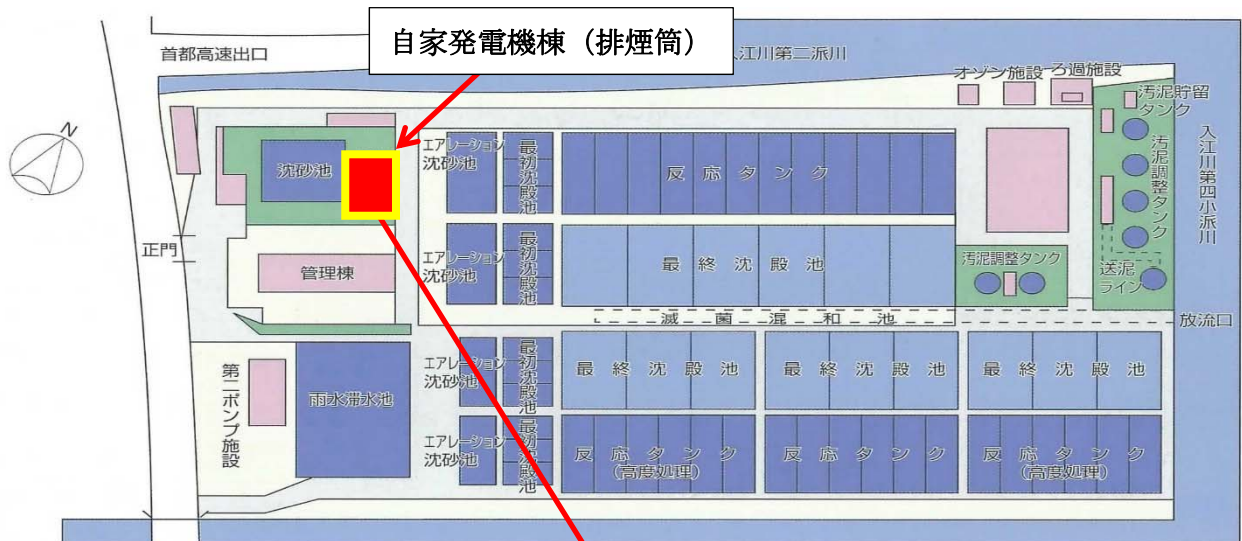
自家発電機棟（排煙筒）

首都高速出口

入江川第二派川

オゾン施設

ろ過施設

汚泥貯留タンク

入江川第四小派川

汚泥調整タンク

N

沈砂池

エアレーション沈砂池

最初沈殿池

反応タンク

正門

管理棟

エアレーション沈砂池

最初沈殿池

最終沈殿池

汚泥調整タンク

送泥ライン

滅菌混和池

放流口

第二ポンプ施設

雨水滞水池

エアレーション沈砂池

最初沈殿池

最終沈殿池

最終沈殿池

最終沈殿池

エアレーション沈砂池

最初沈殿池

反応タンク（高度処理）

反応タンク

反応タンク（高度処理）